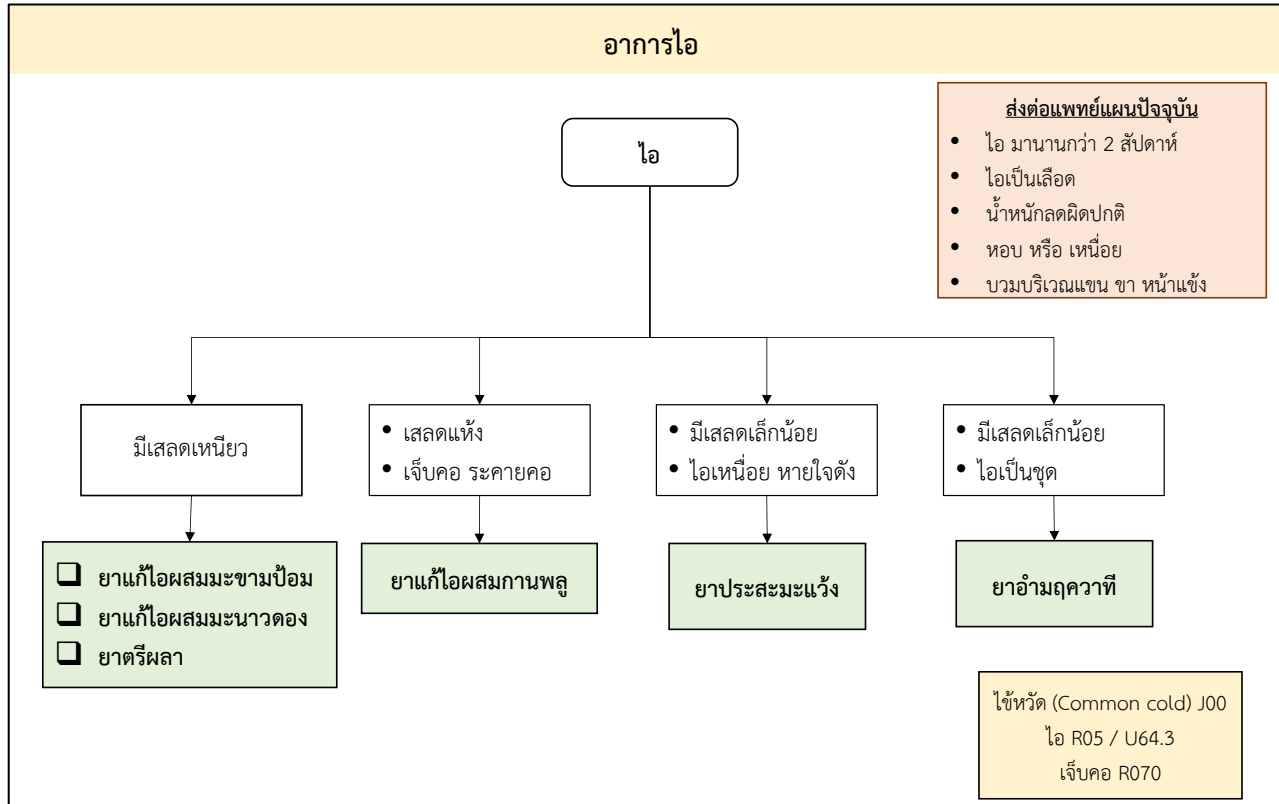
อาการไอ

ไอ

ส่งต่อแพทย์แผนปัจจุบัน
• ไอ มานานกว่า 2 สัปดาห์
• ไอเป็นเลือด
• น้ำหนักลดผิดปกติ
• หอบ หรือ เหนื่อย
• บวมบริเวณแขน ขา หน้าแข้ง

มีเสลดเหนียว

❑ ยาแก้ไอผสมมะขามป้อม
❑ ยาแก้ไอผสมมะนาวดอง
❑ ยาตรีผลา

• เสลดแห้ง
• เจ็บคอ ระคายคอ

ยาแก้ไอผสมกานพลู

• มีเสลดเล็กน้อย
• ไอเหนื่อย หายใจดัง

ยาประสะมะแว้ง

• มีเสลดเล็กน้อย
• ไอเป็นชุด

ยาอำมฤควาที

ไข้หวัด (Common cold) J00
ไอ R05 / U64.3
เจ็บคอ R070